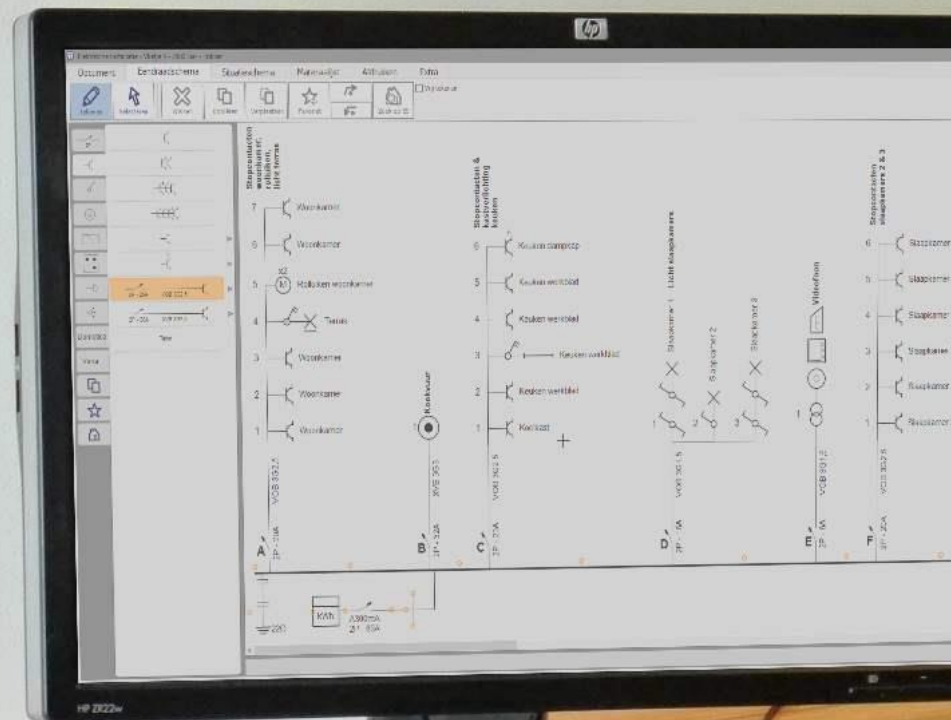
Document Eendraadschema Situatieschema Materiaallijst Afdrukken Extra

Stopcontacten woonkamer, rolluiken, licht terras

7 Woonkamer
6 Woonkamer
5 Rolluiken woonkamer
4 Terras
3 Woonkamer
2 Woonkamer
1 Woonkamer

VOB 3G2,5
A 2P - 20A

Kookvuur
XVB 3G6
B 2P - 32A

Stopcontacten & kastverlichting keuken

6 Keuken dampkap
5 Keuken werkblad
4 Keuken werkblad
3 Keuken werkblad
2 Keuken werkblad
1 Koelkast

VOB 3G2,5
C 2P - 20A

Licht slaapkamers
Slaapkamer 1
Slaapkamer 2
Slaapkamer 3

VOB 3G1,5
D 2P - 16A

Videofoon
VOB 3G1,5
E 2P - 16A

Stopcontacten slaapkamers 2 & 3

6 Slaapkamer
5 Slaapkamer
4 Slaapkamer
3 Slaapkamer
2 Slaapkamer
1 Slaapkamer

VOB 3G2,5
F 2P - 20A

KWh
A300mA
2P - 40A
230

HP Z22w